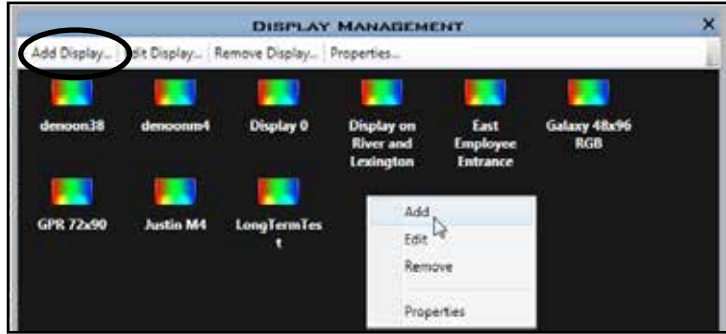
DISPLAY MANAGEMENT

X

Add Display... Edit Display... Remove Display... Properties...

demoon38

demoonm4

Display 0

Display on River and Lexington

East Employee Entrance

Galaxy 48x96 RGB

GPR 72x90

Justin M4

LongTermTest

Add

Edit

Remove

Properties